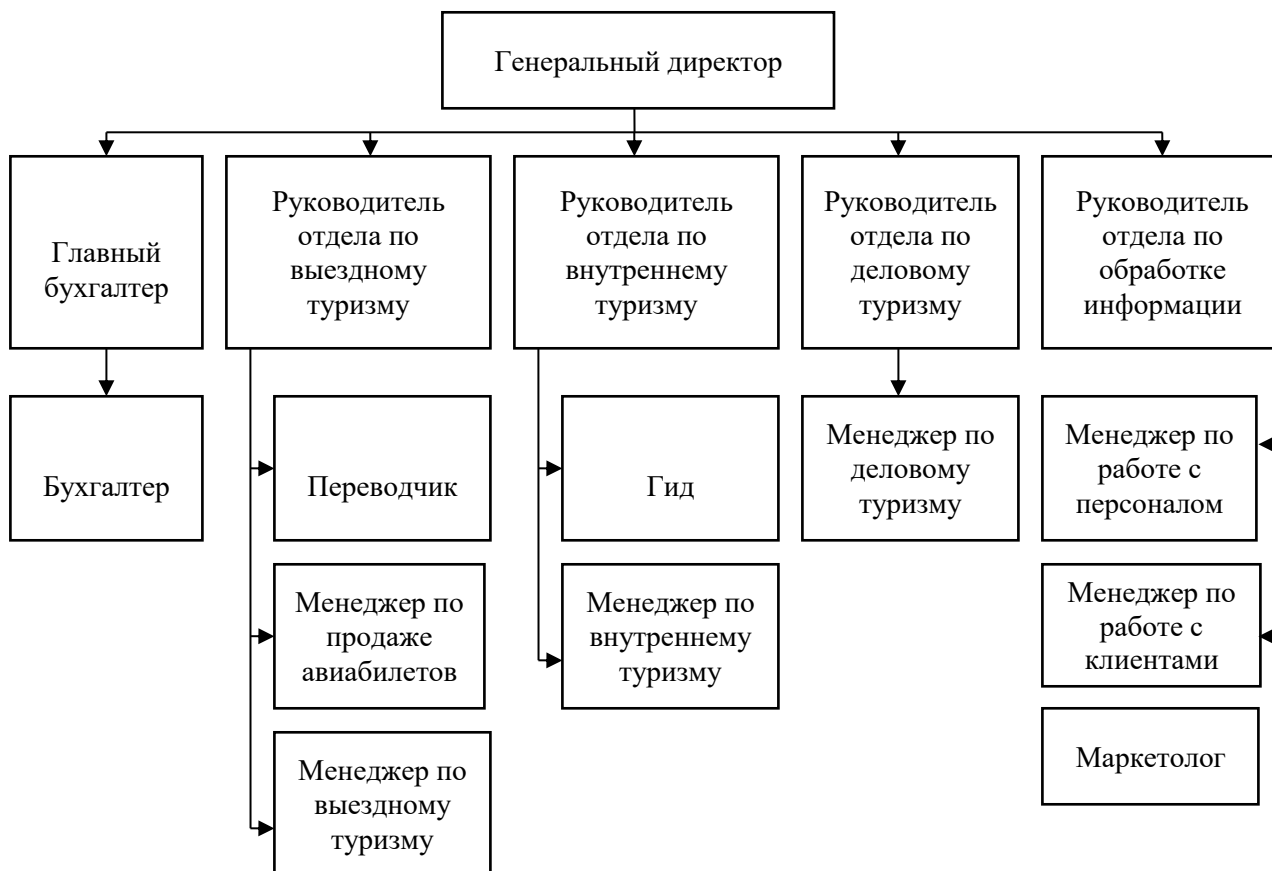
Генеральный директор

Главный бухгалтер

Бухгалтер

Руководитель отдела по выездному туризму

Переводчик

Менеджер по продаже авиабилетов

Менеджер по выездному туризму

Руководитель отдела по внутреннему туризму

Гид

Менеджер по внутреннему туризму

Руководитель отдела по деловому туризму

Менеджер по деловому туризму

Руководитель отдела по обработке информации

Менеджер по работе с персоналом

Менеджер по работе с клиентами

Маркетолог